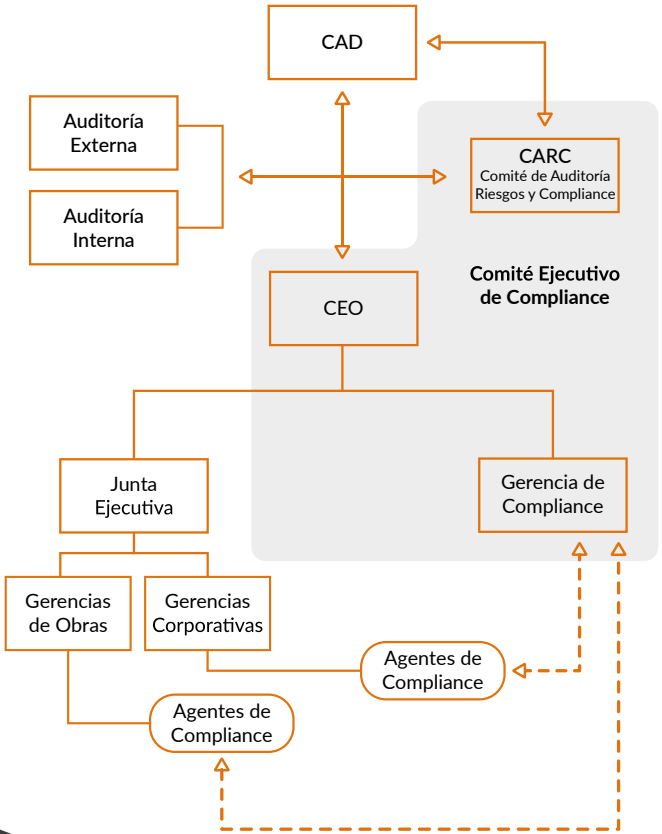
CAD

Auditoría Externa

Auditoría Interna

CARC
Comité de Auditoría Riesgos y Compliance

Comité Ejecutivo de Compliance

CEO

Junta Ejecutiva

Gerencia de Compliance

Gerencias de Obras

Gerencias Corporativas

Agentes de Compliance

Agentes de Compliance